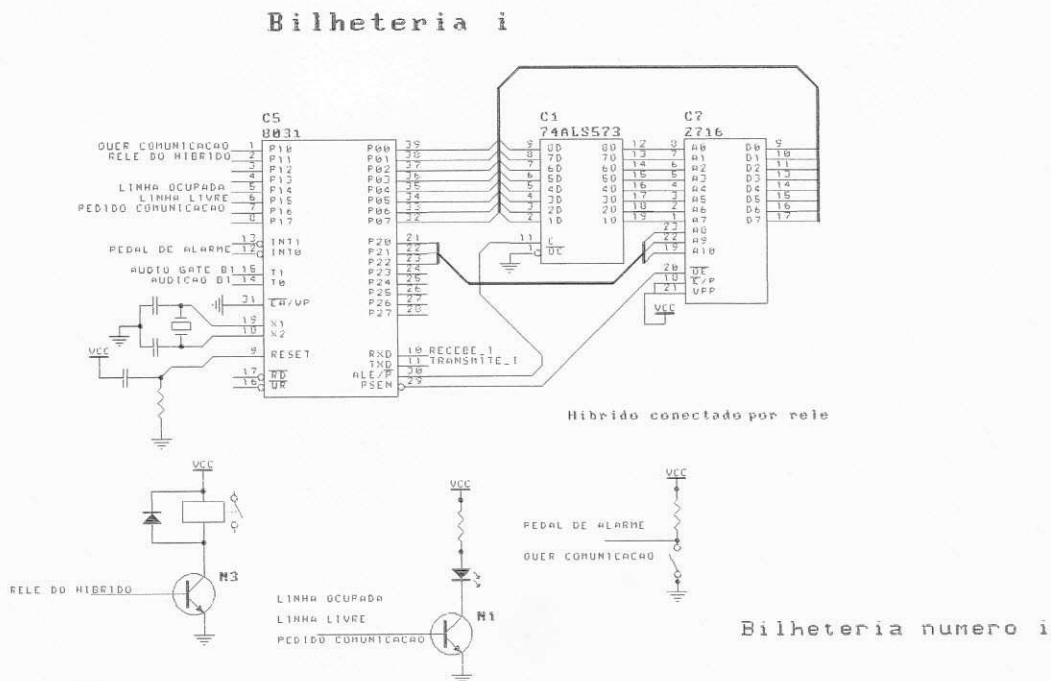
Bilheteria i

C5
8031

QUER COMUNICACAO 1 P10
RELE DO HIBRIDO 2 P11
3 P12
4 P13
LINHA OCUPADA 5 P14
LINHA LIVRE 6 P15
PEDIDO COMUNICACAO 7 P16
8 P17

PEDAL DE ALARME 13 INT1
12 INT0

AUDIO GATE B1 15 T1
AUDICAO B1 14 T0

31 EA/VP
19 X1
18 X2

VCC
9 RESET

17 RD
16 WR

P00 39
P01 38
P02 37
P03 36
P04 35
P05 34
P06 33
P07 32

P20 21
P21 22
P22 23
P23 24
P24 25
P25 26
P26 27
P27 28

RXD 10 RECEBE_1
TXD 11 TRANSMITE_1
ALE/P 30
PSEN 29

C1
74ALS573

9 8D 8Q 12
8 7D 7Q 13
7 6D 6Q 14
6 5D 5Q 15
5 4D 4Q 16
4 3D 3Q 17
3 2D 2Q 18
2 1D 1Q 19

11 C
1 OC

C7
2716

8 A0 D0 9
7 A1 D1 10
6 A2 D2 11
5 A3 D3 13
4 A4 D4 14
3 A5 D5 15
2 A6 D6 16
1 A7 D7 17
23 A8
22 A9
19 A10

20 OE
18 E/P
21 VPP

VCC

Hibrido conectado por rele

VCC

RELE DO HIBRIDO
N3

VCC

LINHA OCUPADA
LINHA LIVRE
PEDIDO COMUNICACAO
N1

VCC

PEDAL DE ALARME
QUER COMUNICACAO

Bilheteria numero i